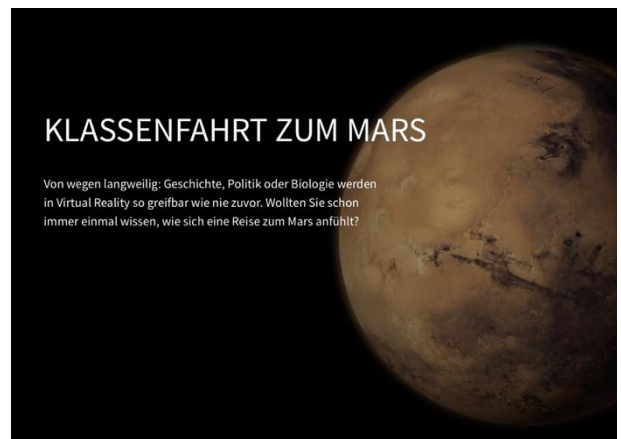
KLASSENFAHRT ZUM MARS

Von wegen langweilig: Geschichte, Politik oder Biologie werden in Virtual Reality so greifbar wie nie zuvor. Wollten Sie schon immer einmal wissen, wie sich eine Reise zum Mars anfühlt?